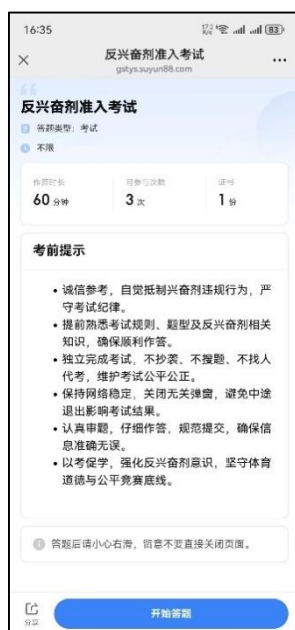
16:35

83

×
反兴奋剂准入考试
gstys.suyun88.com
...

反兴奋剂准入考试

答题类型：考试

不限

作答时长
60 分钟

可参与次数
3 次

证书
1 份

考前提示

• 诚信参考，自觉抵制兴奋剂违规行为，严守考试纪律。
• 提前熟悉考试规则、题型及反兴奋剂相关知识，确保顺利作答。
• 独立完成考试，不抄袭、不搜题、不找人代考，维护考试公平公正。
• 保持网络稳定，关闭无关弹窗，避免中途退出影响考试结果。
• 认真审题，仔细作答，规范提交，确保信息准确无误。
• 以考促学，强化反兴奋剂意识，坚守体育道德与公平竞赛底线。

答题后请小心右滑，留意不要直接关闭页面。

分享

开始答题